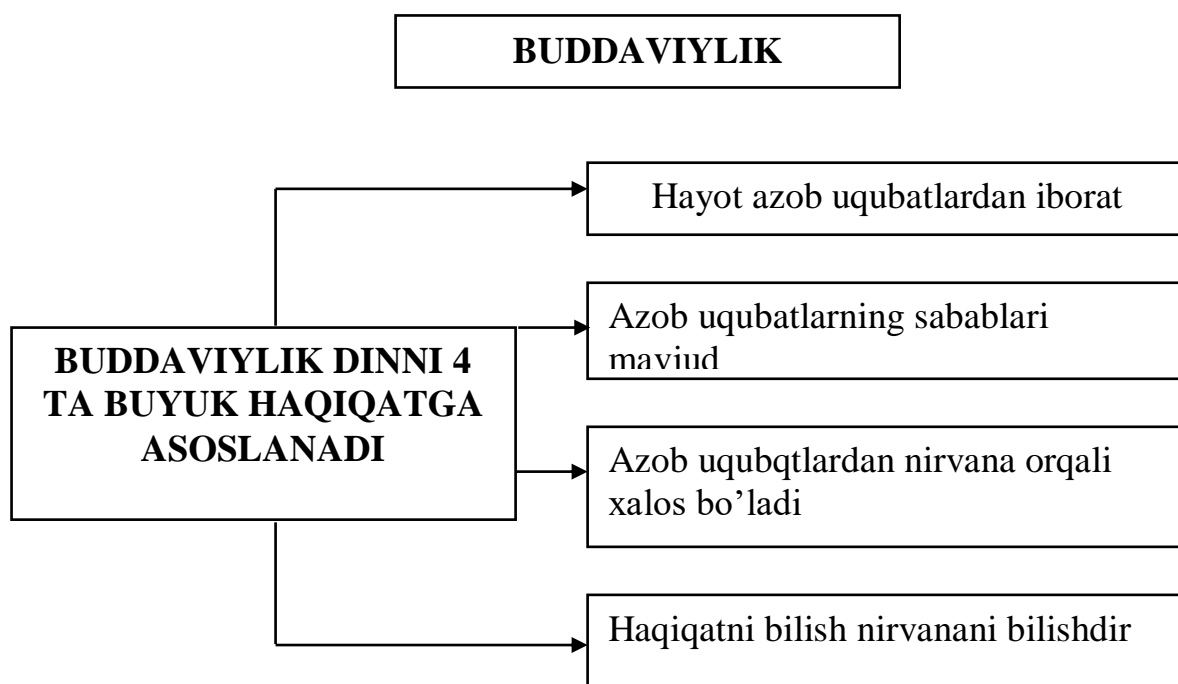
BUDDAVIYLIK

BUDDAVIYLIK DINNI 4 TA BUYUK HAQIQATGA ASOSLANADI

Hayot azob uqubatlardan iborat

Azob uqubatlarning sabablari mavjud

Azob uqubqtlardan nirvana orqali xalos bo'ladi

Haqiqatni bilish nirvanani bilishdir